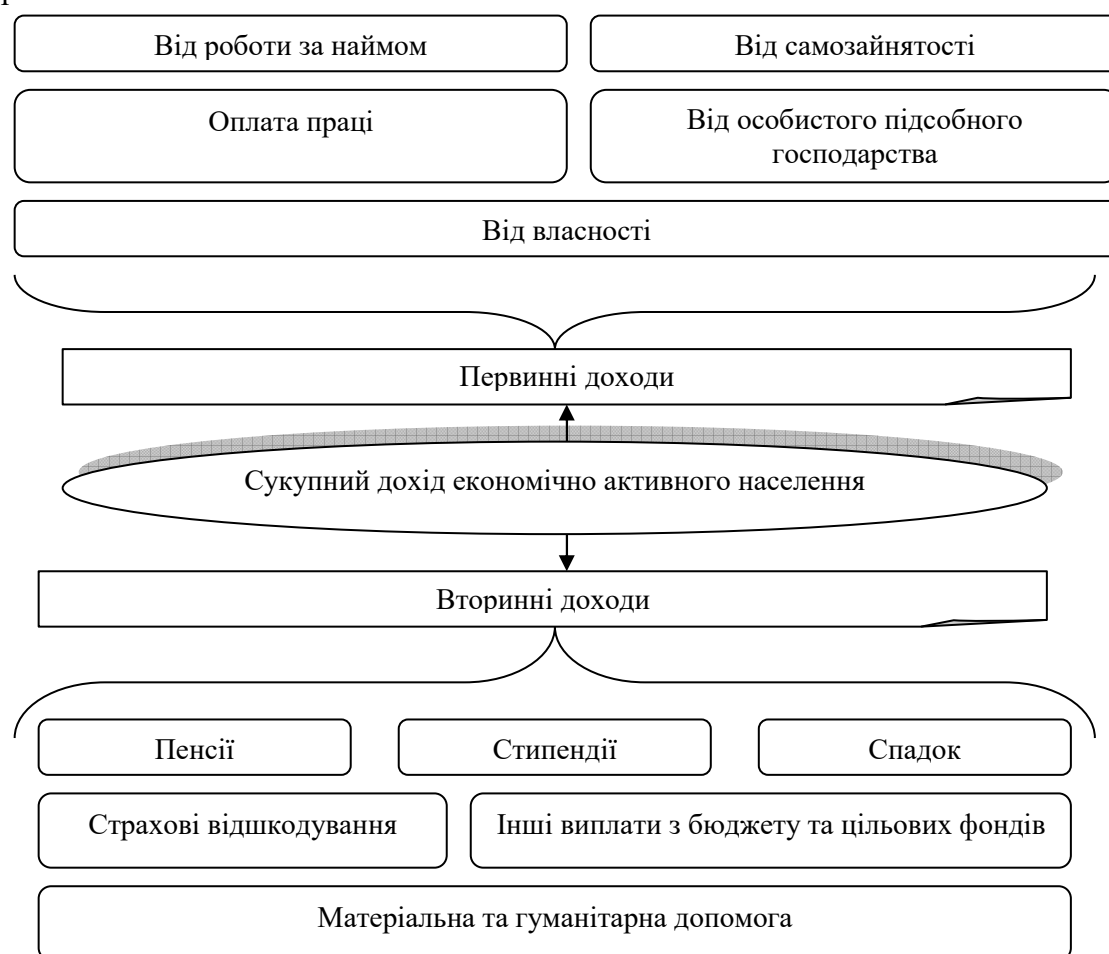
Від роботи за наймом

Від самозайнятості

Оплата праці

Від особистого підсобного господарства

Від власності

Первинні доходи

Сукупний дохід економічно активного населення

Вторинні доходи

Пенсії

Стипендії

Спадок

Страхові відшкодування

Інші виплати з бюджету та цільових фондів

Матеріальна та гуманітарна допомога